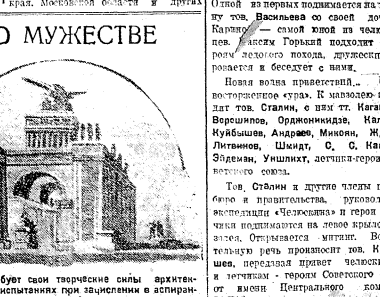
края. Московской области и других

О МУЖЕСТВЕ

бует свои творческие силы архитекиспытанных при зачислении в аспиран-

Одной из первых поднимается на т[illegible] шу тов. Васильева со своей до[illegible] Карина — самой юной из челю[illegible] цев. Максим Горький подходит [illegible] рой ледового похода, дружески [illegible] ровается и беседует с ними.

Новая волна приветствий,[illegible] восторженное «ура». К мавзолею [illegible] дит тов. Сталин, с ним тт. Каган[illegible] Ворошилов, Орджоникидзе, Кал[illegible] Куйбышев, Андреев, Микоян, Ж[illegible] Литвинов, Шмидт, С. С. Ка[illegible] Эдеман, Уншлихт, летчики-геро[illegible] ветского союза.

Тов. Сталин и другие члены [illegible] бюро и правительства, руковод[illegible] экспедиции «Челюскина» и герои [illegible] чики поднимаются на левое крыло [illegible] золея. Открывается митинг. Вс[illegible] тельную речь произносит тов. К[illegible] шев, передавая привет челюск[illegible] и летчикам - героям Советского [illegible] от имени Центрального ком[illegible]